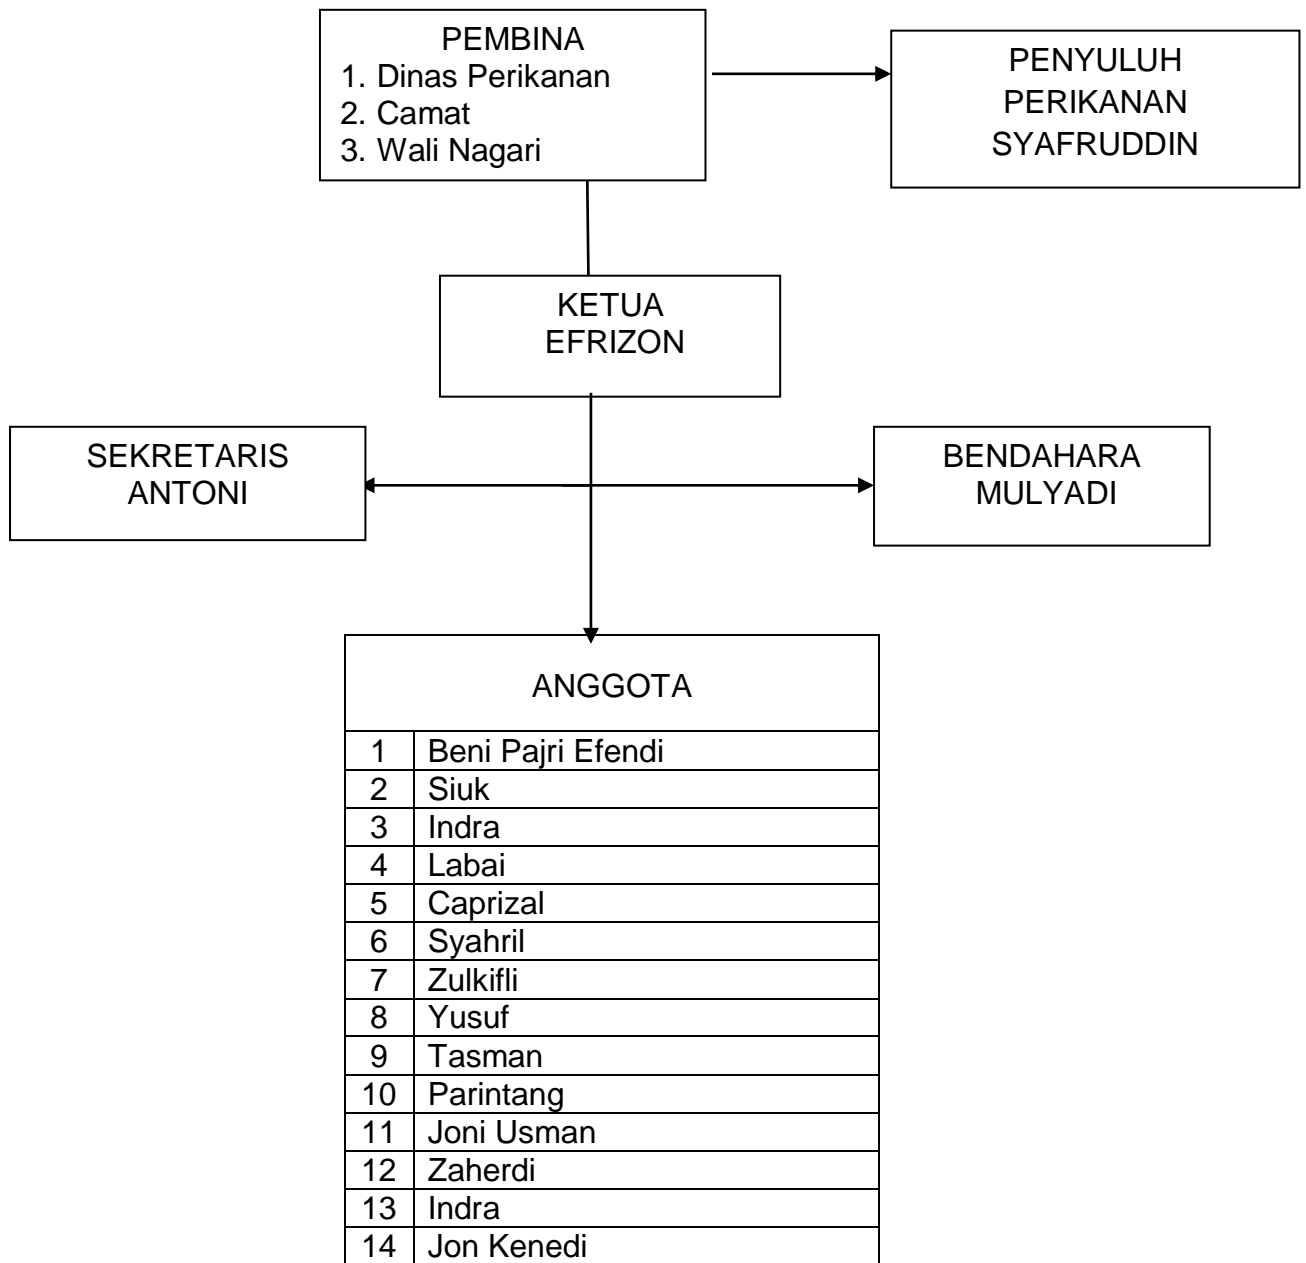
PEMBINA
1. Dinas Perikanan
2. Camat
3. Wali Nagari

PENYULUH PERIKANAN SYAFRUDDIN

KETUA
EFRIZON

SEKRETARIS
ANTONI

BENDAHARA
MULYADI

ANGGOTA

| 1 | Beni Pajri Efendi |
|---|---|
| 2 | Siuk |
| 3 | Indra |
| 4 | Labai |
| 5 | Caprizal |
| 6 | Syahril |
| 7 | Zulkifli |
| 8 | Yusuf |
| 9 | Tasman |
| 10 | Parintang |
| 11 | Joni Usman |
| 12 | Zaherdi |
| 13 | Indra |
| 14 | Jon Kenedi |